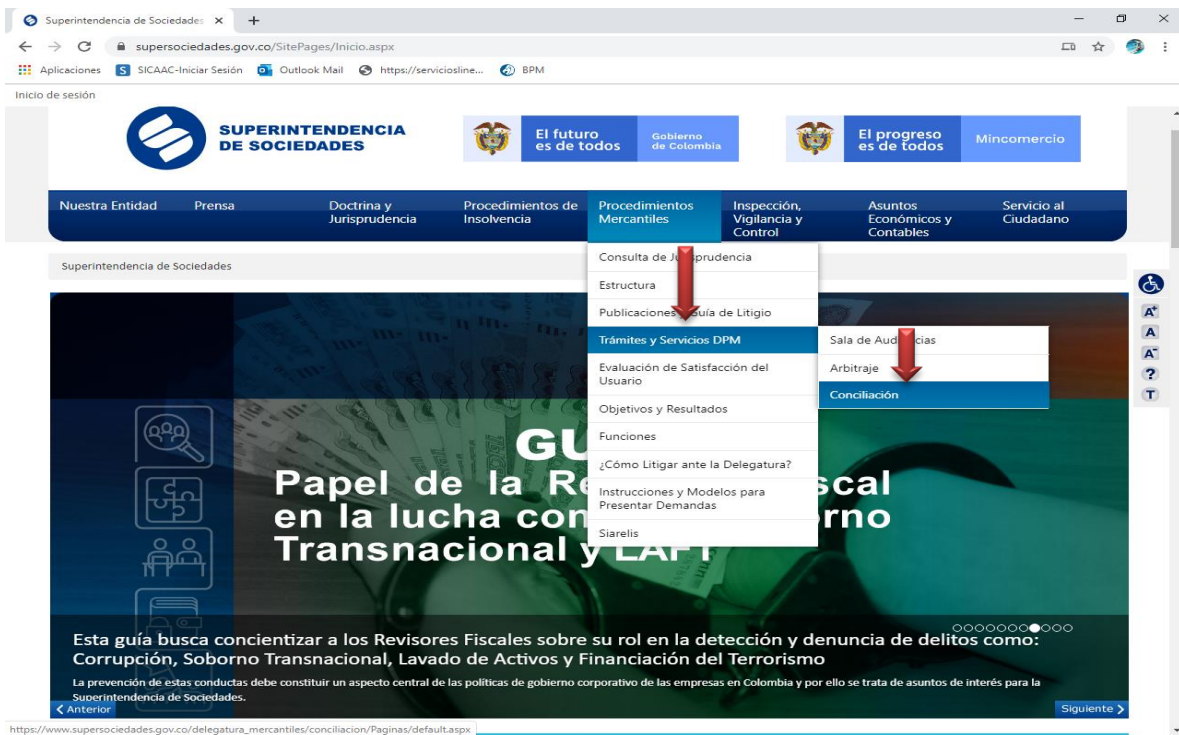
Superintendencia de Sociedades ×

supersociedades.gov.co/SitePages/Inicio.aspx

Aplicaciones SICAAC-Iniciar Sesión Outlook Mail https://serviciosline... BPM

Inicio de sesión

SUPERINTENDENCIA DE SOCIEDADES

El futuro es de todos Gobierno de Colombia

El progreso es de todos Mincomercio

Nuestra Entidad Prensa Doctrina y Jurisprudencia Procedimientos de Insolvencia Procedimientos Mercantiles Inspección, Vigilancia y Control Asuntos Económicos y Contables Servicio al Ciudadano

Superintendencia de Sociedades

Consulta de Ju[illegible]sprudencia
Estructura
Publicaciones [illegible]uía de Litigio
Trámites y Servicios DPM
Evaluación de Satisfacción del Usuario
Objetivos y Resultados
Funciones
¿Cómo Litigar ante la Delegatura?
Instrucciones y Modelos para Presentar Demandas
Siarelis

Sala de Aud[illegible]cias
Arbitraje
Conciliación

GU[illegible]
Papel de la Re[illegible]scal en la lucha con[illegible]rno Transnacional y LAFT

Esta guía busca concientizar a los Revisores Fiscales sobre su rol en la detección y denuncia de delitos como: Corrupción, Soborno Transnacional, Lavado de Activos y Financiación del Terrorismo

La prevención de estas conductas debe constituir un aspecto central de las políticas de gobierno corporativo de las empresas en Colombia y por ello se trata de asuntos de interés para la Superintendencia de Sociedades.

‹ Anterior

Siguiente ›

https://www.supersociedades.gov.co/delegatura_mercantiles/conciliacion/Paginas/default.aspx